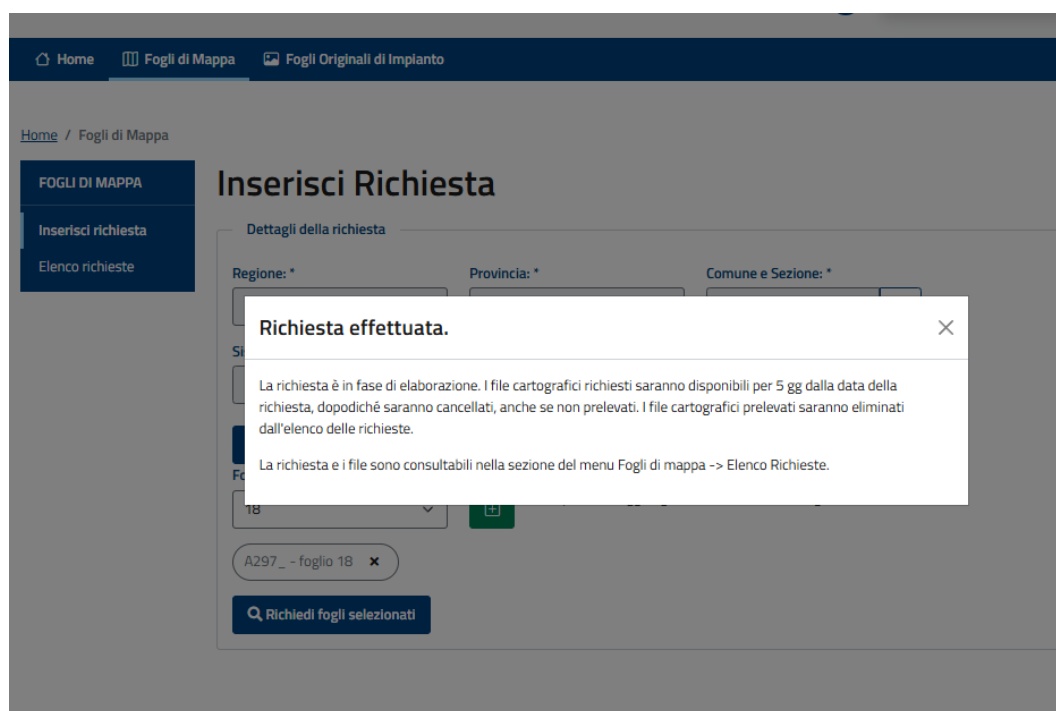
Home Fogli di Mappa Fogli Originali di Impianto

Home / Fogli di Mappa

FOGLI DI MAPPA

Inserisci richiesta

Elenco richieste

Inserisci Richiesta

Dettagli della richiesta

Regione: *

Provincia: *

Comune e Sezione: *

Si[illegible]

Fo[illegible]

18

A297_ - foglio 18 ×

Richiedi fogli selezionati

Richiesta effettuata.

×

La richiesta è in fase di elaborazione. I file cartografici richiesti saranno disponibili per 5 gg dalla data della richiesta, dopodiché saranno cancellati, anche se non prelevati. I file cartografici prelevati saranno eliminati dall'elenco delle richieste.

La richiesta e i file sono consultabili nella sezione del menu Fogli di mappa -> Elenco Richieste.